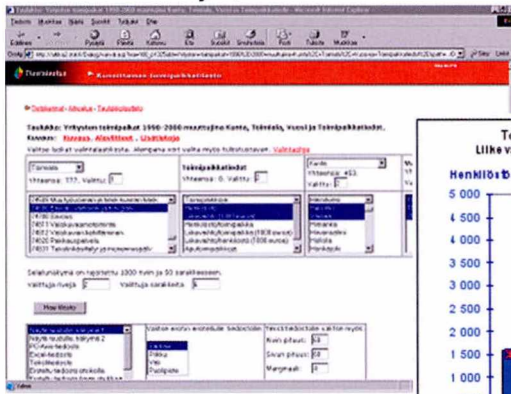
Taulukko: Yritysten toimipaikat 1998-2000 muuttujina Kunta, Toimiala, Vuosi ja Toimipaikkatiedot - Microsoft Internet Explorer

Tiedosto Muokkaa Näytä Suosikit Työkalut Ohje

Edellinen Pysäytä Päivitä Aloitus Etsi Suosikit Historia Posti Tulosta Muokkaa

Osoite

Tilastokeskus

Kunnittainen toimipaikkatilasto

Taulukko: Yritysten toimipaikat 1998-2000 muuttujina Kunta, Toimiala, Vuosi ja Toimipaikkatiedot.

| Toimiala | Toimipaikkatiedot | Kunta |
|---|---|---|
| Yhteensä: 177, Valittu: 5 | Yhteensä: 6, Valittu: 3 | Yhteensä: 453, Valittu: 3 |

Selaintulostus on rajoitettu 1000 rivin ja 50 sarakkeeseen.

Valittuja rivejä: 2 Valittuja sarakkeita: 6

Näytä tulos

Rivin pituus: 50

Sivun pituus: 50

Marginaali: 4

Henkilöstö

5 000

4 500

4 000

3 500

3 000

2 500

2 000

1 500

1 000

Valmis